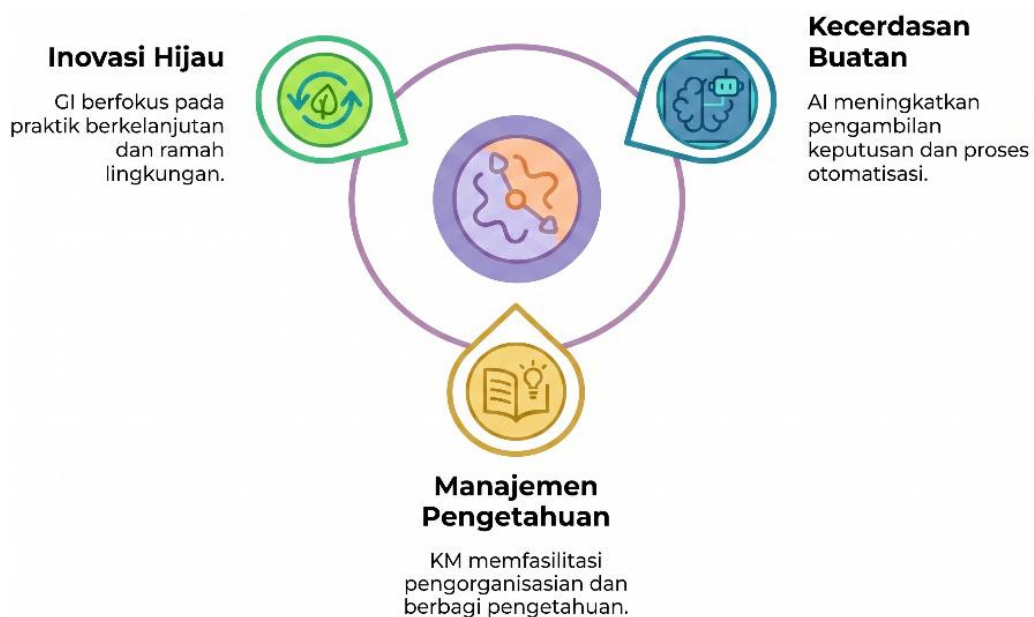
Inovasi Hijau

GI berfokus pada praktik berkelanjutan dan ramah lingkungan.

Kecerdasan Buatan

AI meningkatkan pengambilan keputusan dan proses otomatisasi.

Manajemen Pengetahuan

KM memfasilitasi pengorganisasian dan berbagi pengetahuan.